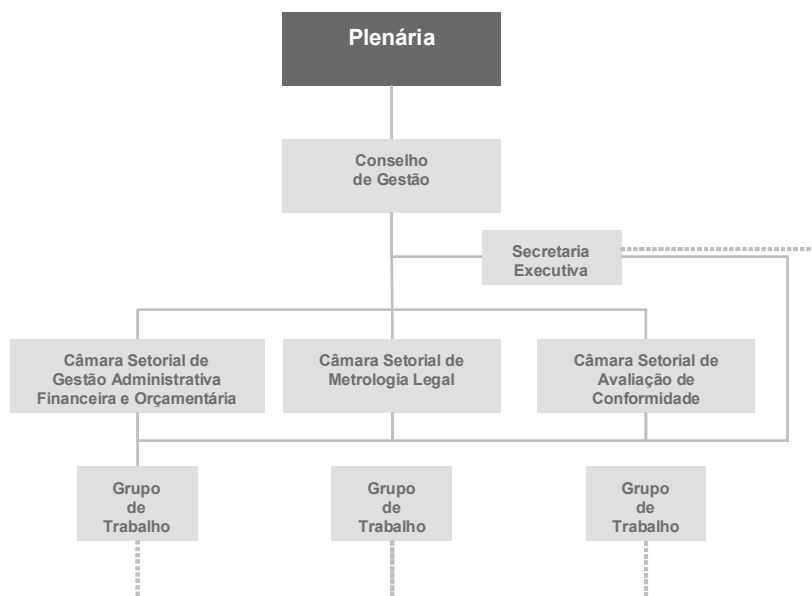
Plenária

Conselho de Gestão

Secretaria Executiva

Câmara Setorial de Gestão Administrativa Financeira e Orçamentária

Câmara Setorial de Metrologia Legal

Câmara Setorial de Avaliação de Conformidade

Grupo de Trabalho

Grupo de Trabalho

Grupo de Trabalho